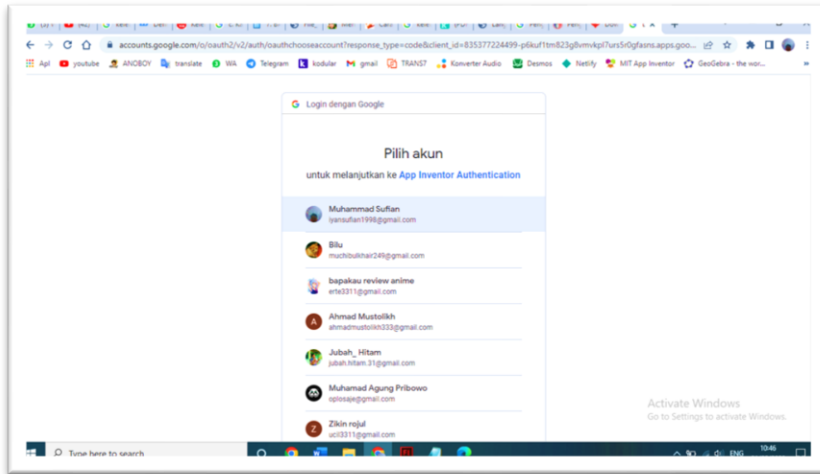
accounts.google.com/o/oauth2/v2/auth/oauthchooseaccount?response_type=code&client_id=835377224499-p6kuf1tn823g8vmvkpl7urs5r0gfasns.apps.goo...

Apl youtube ANOBOY translate WA Telegram kodular gmail TRANS7 Konverter Audio Desmos Netlify MIT App Inventor GeoGebra - the wor...

Login dengan Google

Pilih akun

untuk melanjutkan ke App Inventor Authentication

Muhammad Sufian
iyansufian1998@gmail.com

Bilu
muchibulkhair249@gmail.com

bapakau review anime
erte3311@gmail.com

Ahmad Mustolikh
ahmadmustolikh333@gmail.com

Jubah_ Hitam
jubah.hitam.31@gmail.com

Muhamad Agung Pribowo
oplosaje@gmail.com

Zikin rojul
ucil3311@gmail.com

Activate Windows
Go to Settings to activate Windows.

Type here to search

ENG 10:46